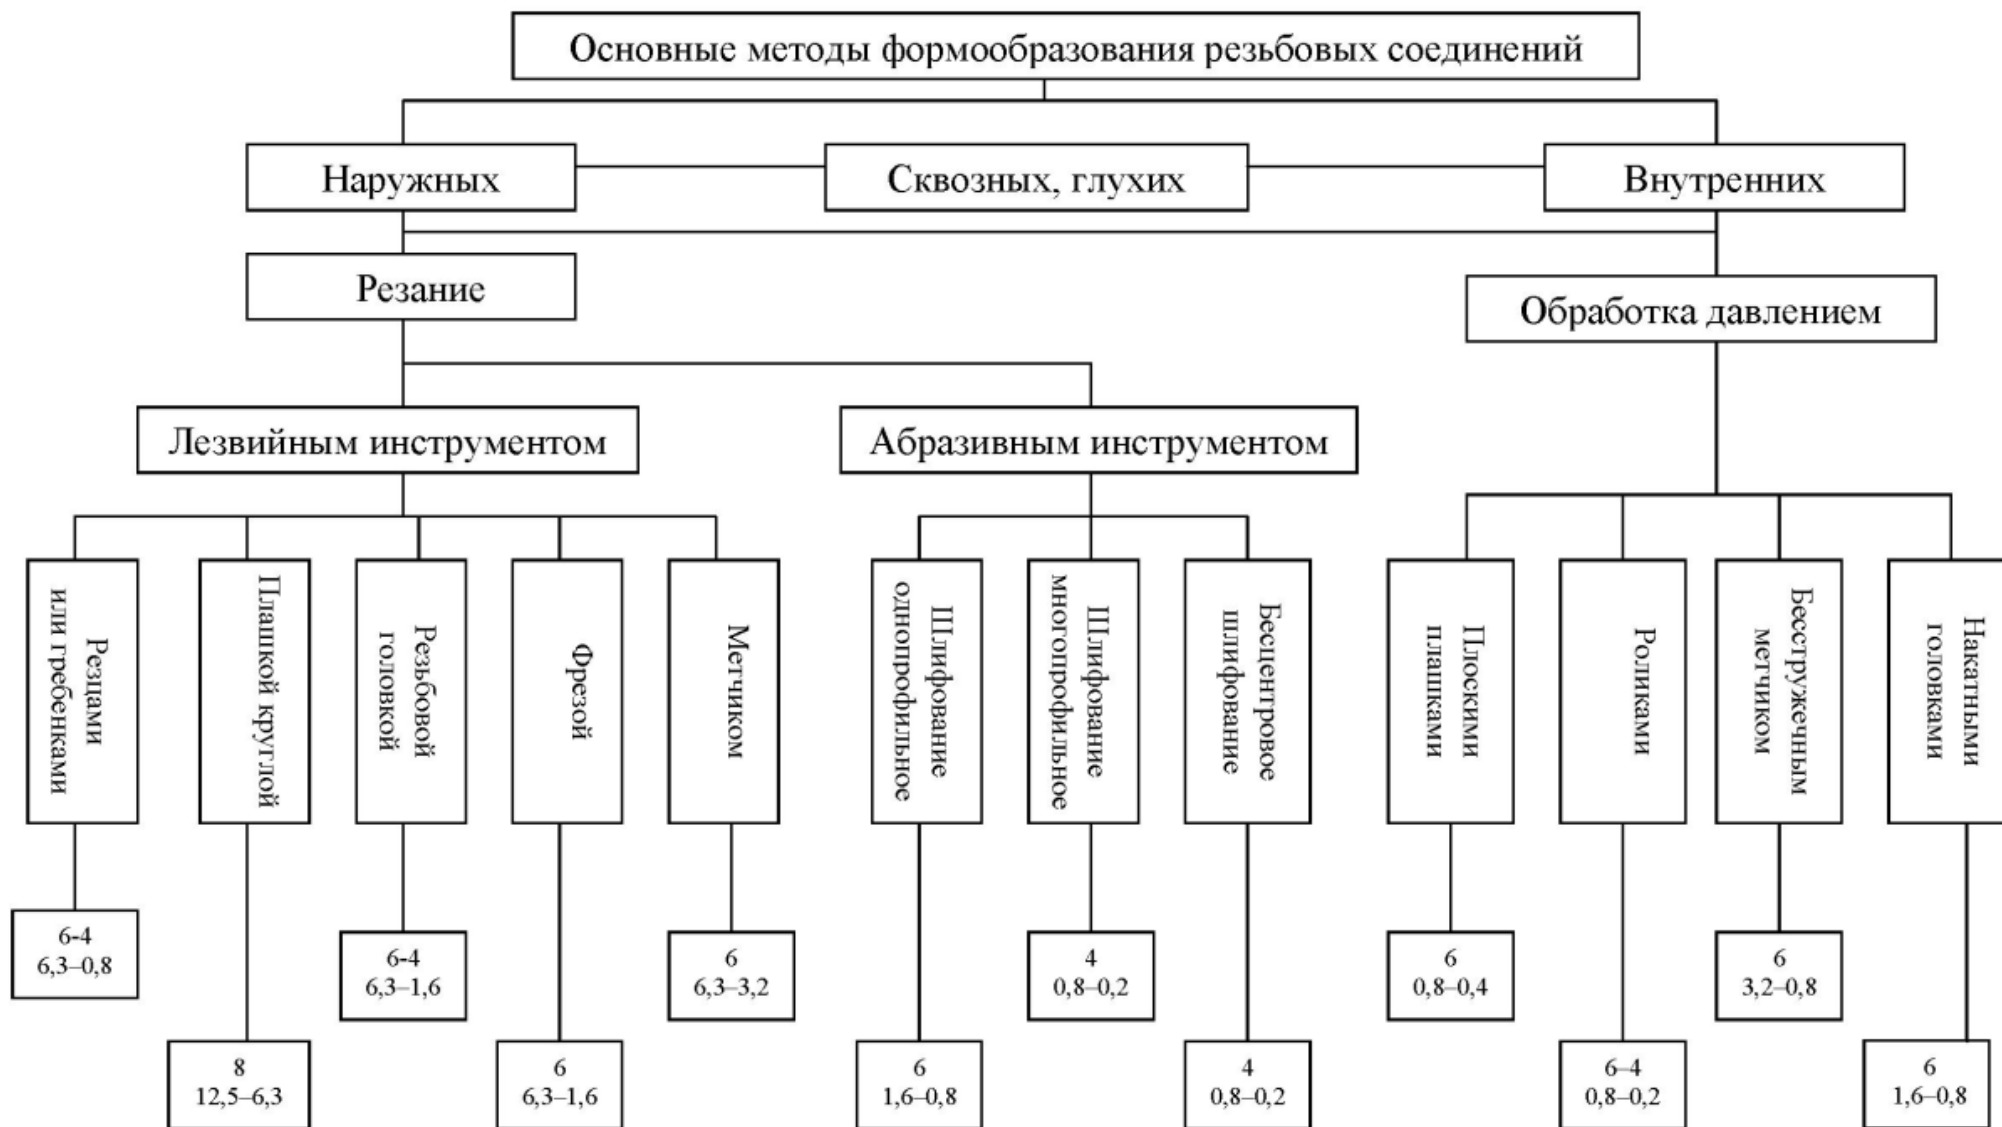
Основные методы формообразования резьбовых соединений

Наружных

Сквозных, глухих

Внутренних

Резание

Обработка давлением

Лезвийным инструментом

Абразивным инструментом

Резцами или гребенками

6-4
6,3–0,8

Плашкой круглой

8
12,5–6,3

Резьбовой головкой

6-4
6,3–1,6

Фрезой

6
6,3–1,6

Метчиком

6
6,3–3,2

Шлифование однопрофильное

6
1,6–0,8

Шлифование многопрофильное

4
0,8–0,2

Бесцентровое шлифование

4
0,8–0,2

Плоскими плашками

6
0,8–0,4

Роликами

6–4
0,8–0,2

Бесстружечным метчиком

6
3,2–0,8

Накатными головками

6
1,6–0,8